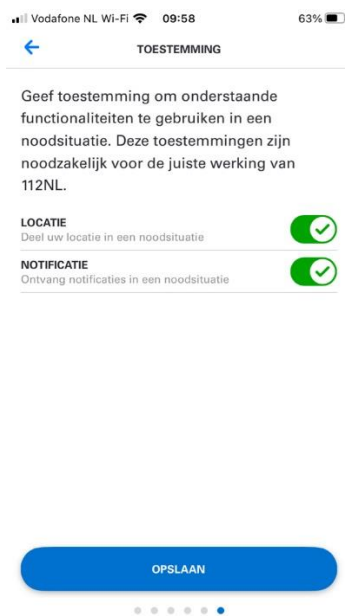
Vodafone NL Wi-Fi 09:58 63%

TOESTEMMING

Geef toestemming om onderstaande functionaliteiten te gebruiken in een noodsituatie. Deze toestemmingen zijn noodzakelijk voor de juiste werking van 112NL.

LOCATIE
Deel uw locatie in een noodsituatie

NOTIFICATIE
Ontvang notificaties in een noodsituatie

OPSLAAN